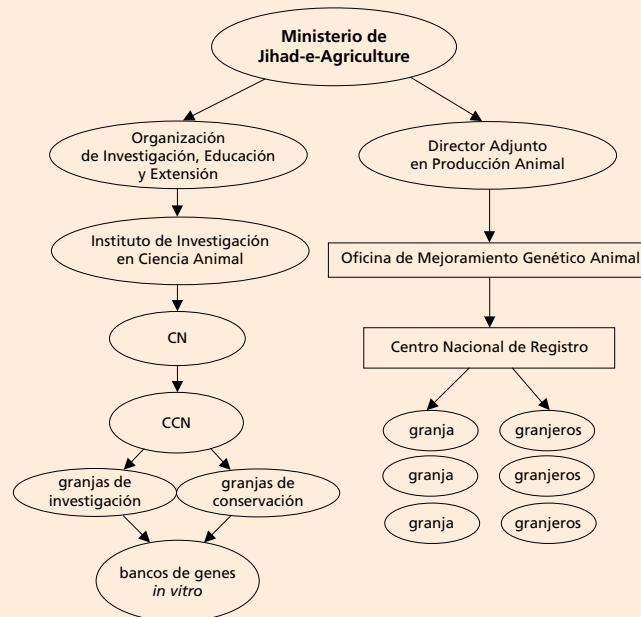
Ministerio de Jihad-e-Agriculture

Organización de Investigación, Educación y Extensión

Director Adjunto en Producción Animal

Instituto de Investigación en Ciencia Animal

Oficina de Mejoramiento Genético Animal

CN

Centro Nacional de Registro

CCN

granja

granjeros

granja

granjeros

granja

granjeros

granjas de investigación

granjas de conservación

bancos de genes *in vitro*